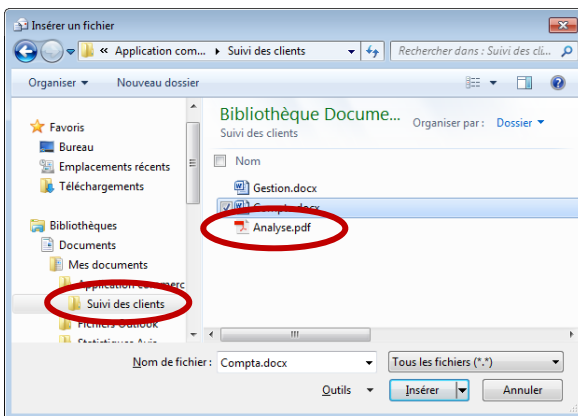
Insérer un fichier

« Application com... ▸ Suivi des clients

Rechercher dans : Suivi des cli...

Organiser ▾ Nouveau dossier

Favoris
Bureau
Emplacements récents
Téléchargements

Bibliothèques
Documents
Mes documents
Application commerc
Suivi des clients
Fichiers Outlook
Statistiques Avis

Bibliothèque Docume...
Suivi des clients

Organiser par : Dossier ▾

Nom

Gestion.docx
Compta.docx
Analyse.pdf

Nom de fichier : Compta.docx

Tous les fichiers (*.*)

Outils ▾ Insérer Annuler